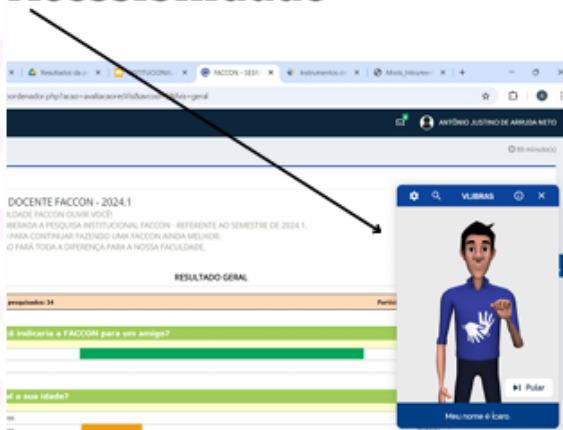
Resultados da p | INSTITUCIONAL | FACCON - SESI | Instrumentos d | Misto_Intrumen

oordenador.php?acao=avaliacaorel&avcod=&dlis=geral

ANTÔNIO JUSTINO DE ARRUDA NETO

59 minuto(s)

DOCENTE FACCON - 2024.1

LDADE FACCON OUVIR VOCÊ!

BERADA A PESQUISA INSTITUCIONAL FACCON - REFERENTE AO SEMESTRE DE 2024.1.

PARA CONTINUAR FAZENDO UMA FACCON AINDA MELHOR.

O FARÁ TODA A DIFERENÇA PARA A NOSSA FACULDADE.

RESULTADO GERAL

pesquisados: 34

Partic

ê indicaria a FACCON para um amigo?

al a sua idade?

VLIBRAS

Pular

Meu nome é Ícaro.